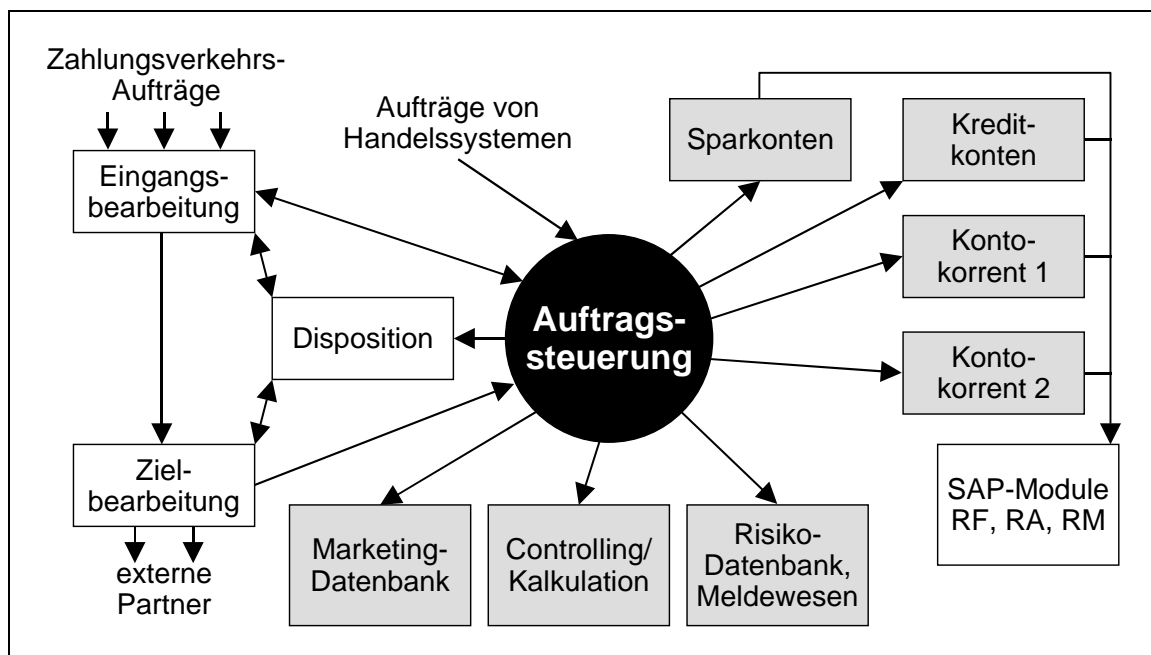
Zahlungsverkehrs-Aufträge

Eingangs-bearbeitung

Aufträge von Handelssystemen

Sparkonten

Kredit-konten

Konto-korrent 1

Konto-korrent 2

Disposition

Auftrags-steuerung

Ziel-bearbeitung

externe Partner

Marketing-Datenbank

Controlling/ Kalkulation

Risiko-Datenbank, Meldewesen

SAP-Module RF, RA, RM